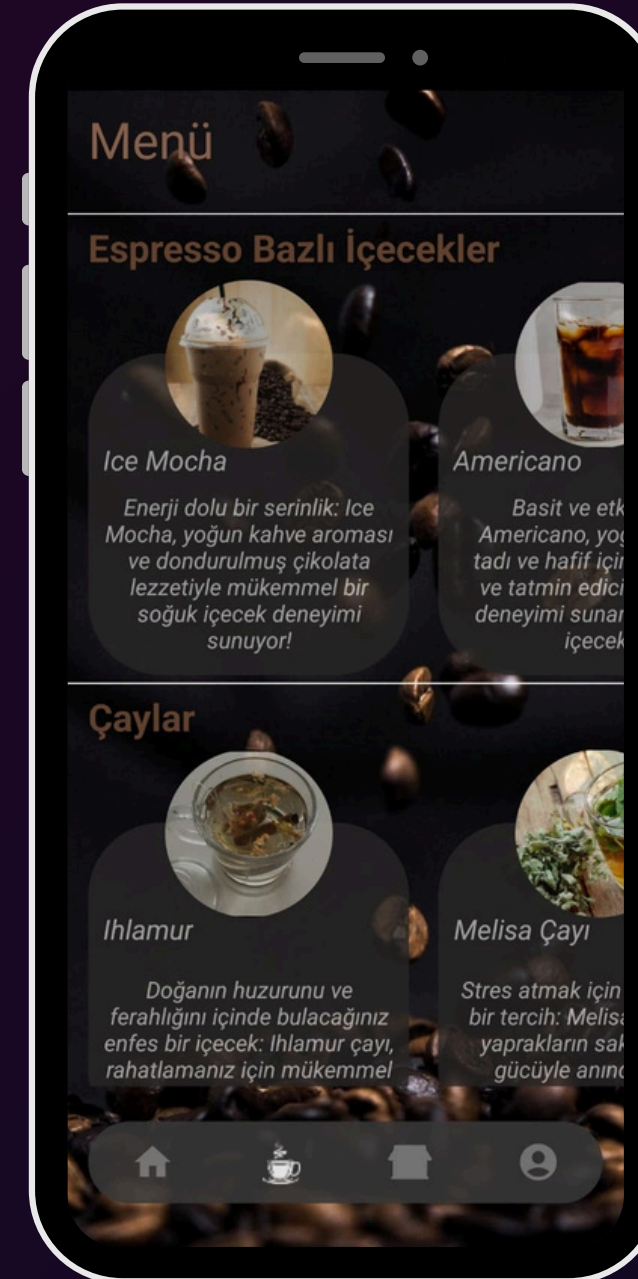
Menü

Espresso Bazlı İçecekler

Ice Mocha

Enerji dolu bir serinlik: Ice Mocha, yoğun kahve aroması ve dondurulmuş çikolata lezzetiyle mükemmel bir soğuk içecek deneyimi sunuyor!

Americano

Basit ve etk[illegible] Americano, yo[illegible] tadı ve hafif içi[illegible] ve tatmin edic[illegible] deneyimi suna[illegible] içecek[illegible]

Çaylar

Ihlamur

Doğanın huzurunu ve ferahlığını içinde bulacağınız enfes bir içecek: Ihlamur çayı, rahatlamanız için mükemmel

Melisa Çayı

Stres atmak için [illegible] bir tercih: Melis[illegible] yaprakların sa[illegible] gücüyle anın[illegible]